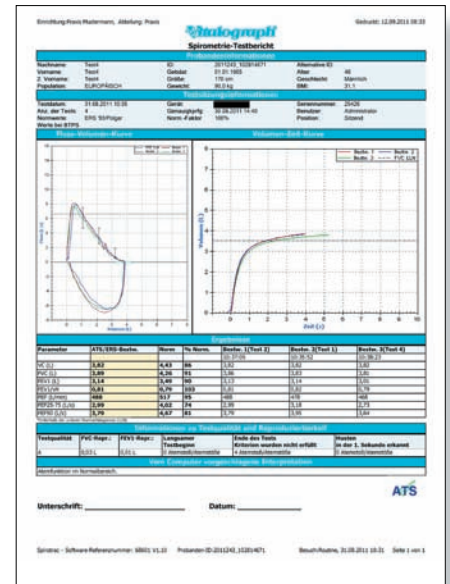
Einrichtung Praxis Mustermann, Abteilung: Praxis

Vitalograph

Gedruckt: 12.09.2011 08:35

Spirometrie-Testbericht

Probandeninformationen

| Nachname: | Test4 | ID: | 2011243_10281471 | Alternative ID: | |
|---|---|---|---|---|---|
| Vorname: | Test4 | Geburt: | 01.01.1965 | Alter: | 46 |
| 2. Vorname: | Test4 | Größe: | 170 cm | Geschlecht: | Männlich |
| Population: | EUROPÄISCH | Gewicht: | 90,0 kg | BMI: | 31,1 |

Testinformationen

| Testdatum: | 31.08.2011 10:35 | Gerät: | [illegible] | Seriennummer: | 25426 |
|---|---|---|---|---|---|
| Anz. der Tests: | 4 | Genauigkeit: | 09.08.2011 14:40 | Benutzer: | Administrator |
| Normwerte: | ERS 93/Polgar | Norm.-Faktor: | 100% | Position: | Sitzend |
| Werte bei BTPS | | | | | |

Fluss-Volumen-Kurve

Volumen-Zeit-Kurve

Fluss (L/s)

Volumen (L)

Zeit (s)

Bestw. 1  Bestw. 2  Bestw. 3  FVC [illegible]

Ergebnisse

| Parameter | ATS/ERS-Bestw. | Norm | % Norm. | Bestw. 1(Test 2) | Bestw. 2(Test 1) | Bestw. 3(Test 4) |
|---|---|---|---|---|---|---|
| | | | | 10:37:09 | 10:35:52 | 10:38:23 |
| VC (L) | 3,82 | 4,43 | 86 | 3,82 | 3,82 | 3,82 |
| FVC (L) | 3,89 | 4,26 | 91 | 3,86 | 3,83 | 3,81 |
| FEV1 (L) | 3,14 | 3,49 | 90 | 3,12 | 3,14 | 3,01 |
| FEV1/VK | 0,81 | 0,79 | 103 | 0,81 | 0,82 | 0,79 |
| PEF (L/min) | 466 | 517 | 95 | 488 | 478 | 488 |
| PEF25-75 (L/s) | 2,99 | 4,02 | 74 | 2,99 | 3,18 | 2,73 |
| PEF50 (L/s) | 3,70 | 4,67 | 83 | 3,79 | 3,95 | 3,64 |

Informationen zu Testqualität und Reproduzierbarkeit

| Testqualität | FVC-Repr.: | FEV1-Repr.: | Langsamer Testbeginn | Ende des Tests Kriterien wurden nicht erfüllt | Husten in der 1. Sekunde erkannt |
|---|---|---|---|---|---|
| A | 0,03 L | 0,01 L | 0 Atemstoß/Atemstöße | 4 Atemstoß/Atemstöße | 0 Atemstoß/Atemstöße |

Vom Computer vorgeschlagene Interpretation

Atemfunktion im Normalbereich.

ATS

Unterschrift: ____________________ Datum: ____________________

Spirotrac – Software Referenznummer: 6B601 V1.10   Probanden-ID: 2011243_10281471   Besuch Routine, 31.08.2011 10:31   Seite 1 von 1